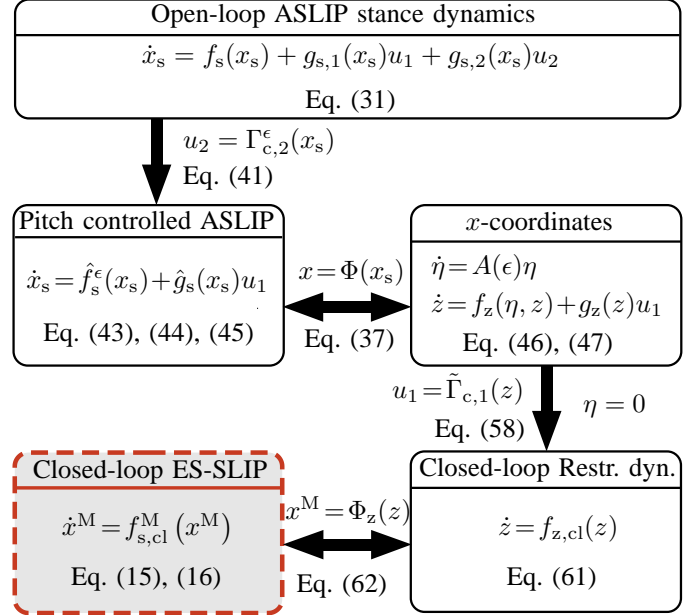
Open-loop ASLIP stance dynamics

$\dot{x}_{\rm s} = f_{\rm s}(x_{\rm s}) + g_{{\rm s},1}(x_{\rm s})u_1 + g_{{\rm s},2}(x_{\rm s})u_2$

Eq. (31)

$u_2 = \Gamma^{\epsilon}_{{\rm c},2}(x_{\rm s})$

Eq. (41)

Pitch controlled ASLIP

$\dot{x}_{\rm s} = \hat{f}^{\epsilon}_{\rm s}(x_{\rm s}) + \hat{g}_{\rm s}(x_{\rm s})u_1$

Eq. (43), (44), (45)

$x = \Phi(x_{\rm s})$

Eq. (37)

$x$-coordinates

$\dot{\eta} = A(\epsilon)\eta$

$\dot{z} = f_{\rm z}(\eta, z) + g_{\rm z}(z)u_1$

Eq. (46), (47)

$u_1 = \tilde{\Gamma}_{{\rm c},1}(z)$

Eq. (58)

$\eta = 0$

Closed-loop ES-SLIP

$\dot{x}^{\rm M} = f^{\rm M}_{\rm s,cl}\left(x^{\rm M}\right)$

Eq. (15), (16)

$x^{\rm M} = \Phi_{\rm z}(z)$

Eq. (62)

Closed-loop Restr. dyn.

$\dot{z} = f_{\rm z,cl}(z)$

Eq. (61)